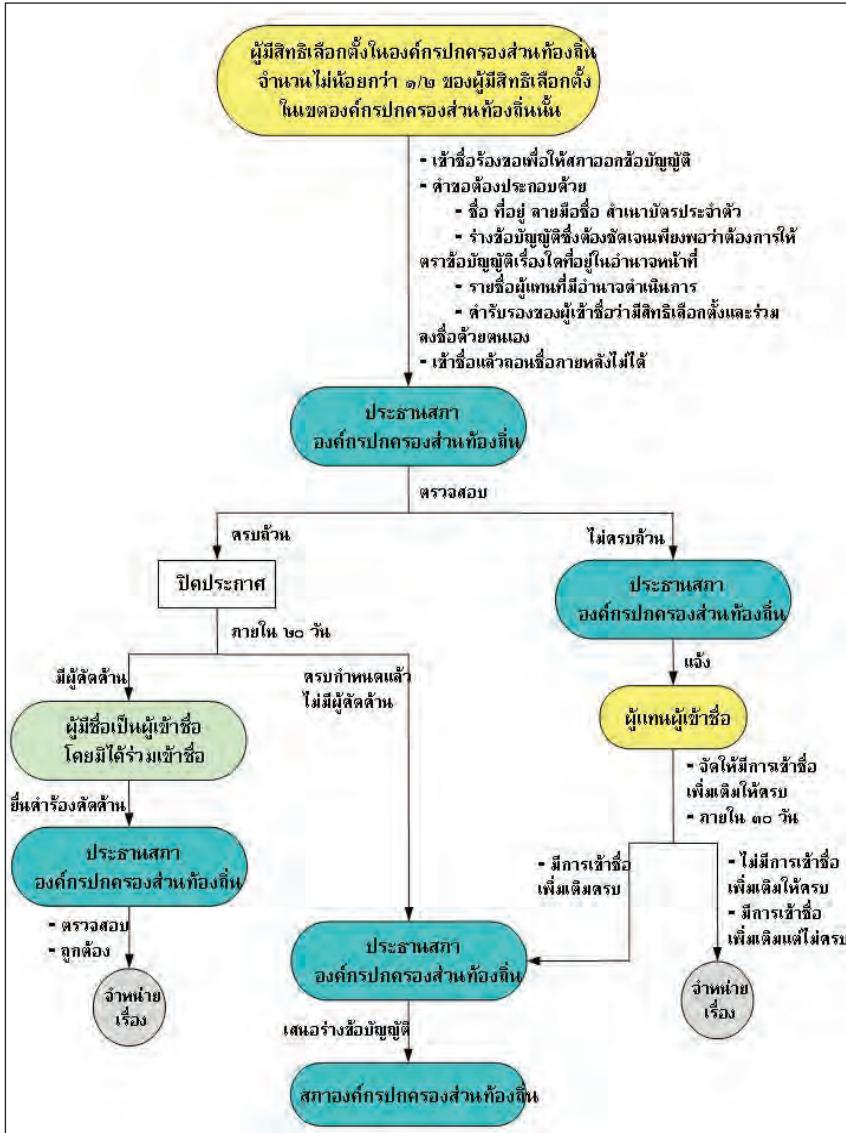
ผู้มีสิทธิเลือกตั้งในองค์กรปกครองส่วนท้องถิ่น จำนวนไม่น้อยกว่า ๑/๒ ของผู้มีสิทธิเลือกตั้ง ในเขตองค์กรปกครองส่วนท้องถิ่นนั้น

- เข้าชื่อร้องขอเพื่อให้สภาออกข้อบัญญัติ
- คำขอต้องประกอบด้วย
- ชื่อ ที่อยู่ ลายมือชื่อ สำเนาบัตรประจำตัว
- ร่างข้อบัญญัติซึ่งต้องชัดเจนเพียงพอว่าต้องการให้ตราข้อบัญญัติเรื่องใดที่อยู่ในอำนาจหน้าที่
- รายชื่อผู้แทนที่มีอำนาจดำเนินการ
- คำรับรองของผู้เข้าชื่อว่ามีสิทธิเลือกตั้งและร่วมลงชื่อด้วยตนเอง
- เข้าชื่อแล้วถอนชื่อภายหลังไม่ได้

ประธานสภา องค์กรปกครองส่วนท้องถิ่น

ตรวจสอบ

ครบถ้วน

ไม่ครบถ้วน

ปิดประกาศ

ภายใน ๒๐ วัน

ประธานสภา องค์กรปกครองส่วนท้องถิ่น

แจ้ง

มีผู้คัดค้าน

ครบกำหนดแล้ว ไม่มีผู้คัดค้าน

ผู้แทนผู้เข้าชื่อ

ผู้มีชื่อเป็นผู้เข้าชื่อ โดยมิได้ร่วมเข้าชื่อ

- จัดให้มีการเข้าชื่อเพิ่มเติมให้ครบ
- ภายใน ๓๐ วัน

ยื่นคำร้องคัดค้าน

ประธานสภา องค์กรปกครองส่วนท้องถิ่น

- มีการเข้าชื่อเพิ่มเติมครบ

- ไม่มีการเข้าชื่อเพิ่มเติมให้ครบ
- มีการเข้าชื่อเพิ่มเติมแต่ไม่ครบ

- ตรวจสอบ
- ถูกต้อง

จำหน่ายเรื่อง

ประธานสภา องค์กรปกครองส่วนท้องถิ่น

จำหน่ายเรื่อง

เสนอร่างข้อบัญญัติ

สภาองค์กรปกครองส่วนท้องถิ่น